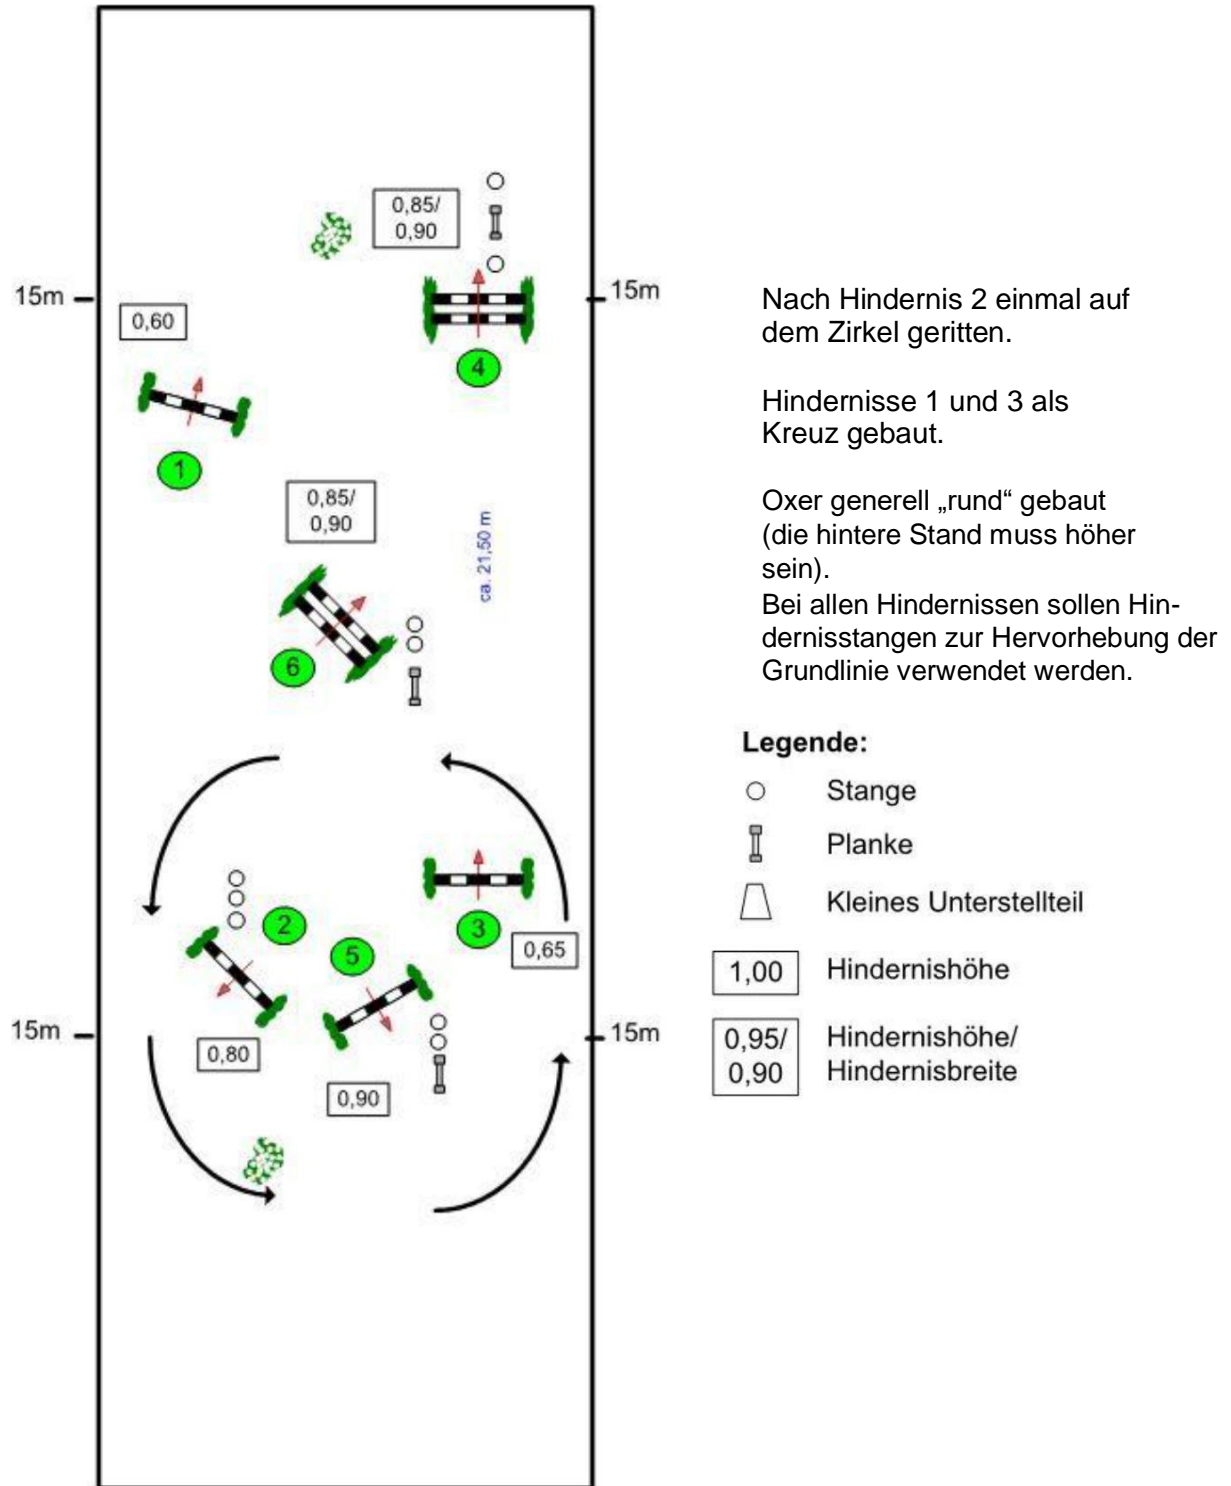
0,85/
0,90

15m

15m

0,60

4

1

0,85/
0,90

ca. 21,50 m

6

2

5

3

0,65

15m

15m

0,80

0,90

Nach Hindernis 2 einmal auf dem Zirkel geritten.

Hindernisse 1 und 3 als Kreuz gebaut.

Oxer generell „rund“ gebaut (die hintere Stand muss höher sein).
Bei allen Hindernissen sollen Hindernisstangen zur Hervorhebung der Grundlinie verwendet werden.

Legende:
Stange
Planke
Kleines Unterstellteil
1,00 Hindernishöhe
0,95/ 0,90 Hindernishöhe/ Hindernisbreite